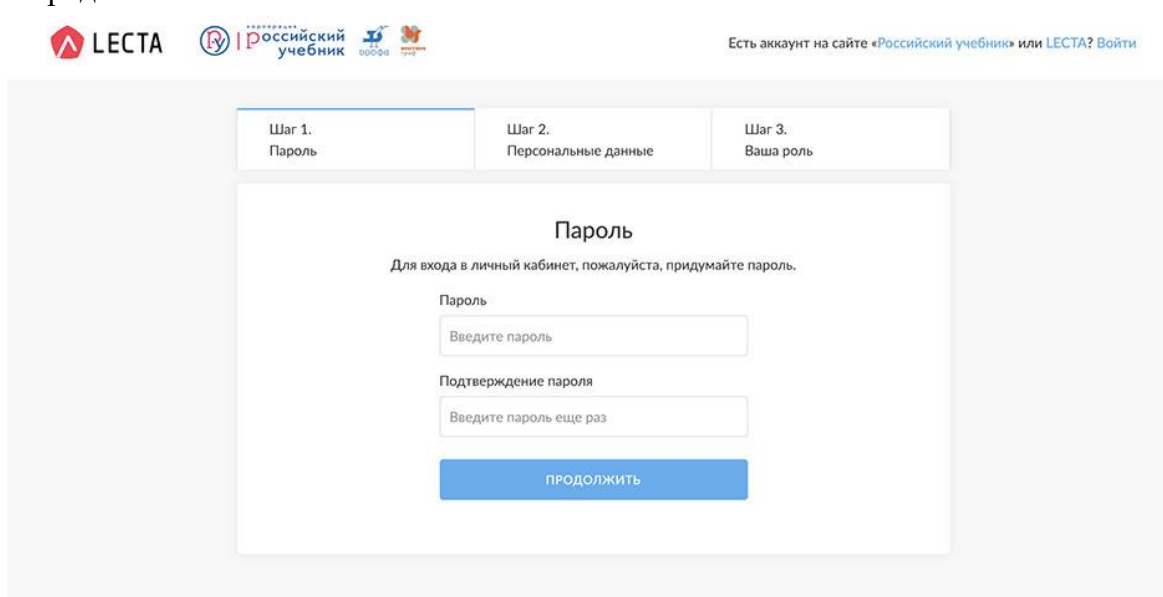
LECTA

корпорация российский учебник

дрофа

вентана граф

Есть аккаунт на сайте «Российский учебник» или LECTA? Войти

Шаг 1.
Пароль

Шаг 2.
Персональные данные

Шаг 3.
Ваша роль

Пароль

Для входа в личный кабинет, пожалуйста, придумайте пароль.

Пароль

Введите пароль

Подтверждение пароля

Введите пароль еще раз

ПРОДОЛЖИТЬ